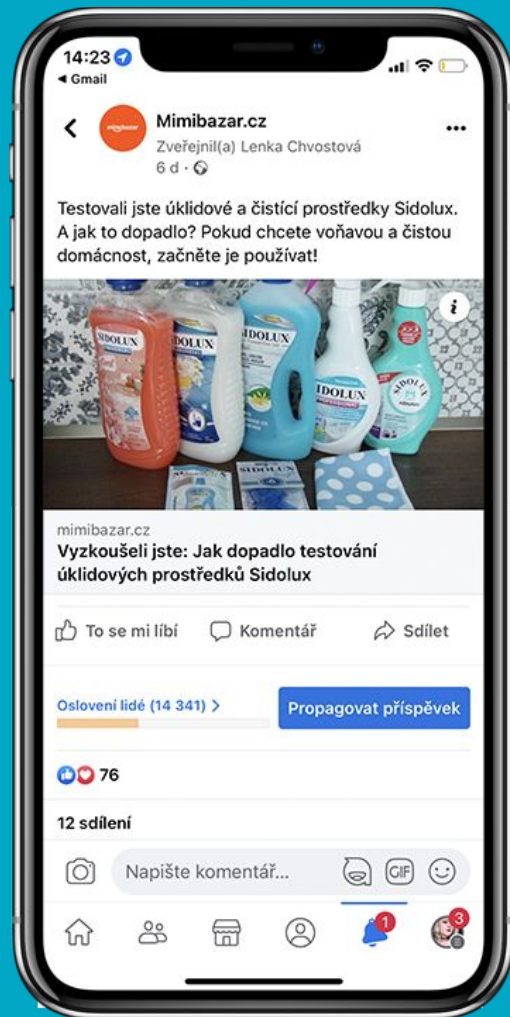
14:23
◂ Gmail

Mimibazar.cz
Zveřejnil(a) Lenka Chvostová
6 d ·

Testovali jste úklidové a čistící prostředky Sidolux. A jak to dopadlo? Pokud chcete voňavou a čistou domácnost, začněte je používat!

SIDOLUX
SIDOLUX
SIDOLUX
SIDOLUX

mimibazar.cz
Vyzkoušeli jste: Jak dopadlo testování úklidových prostředků Sidolux

To se mi líbí
Komentář
Sdílet

Oslovení lidé (14 341) >
Propagovat příspěvek

76

12 sdílení

Napište komentář...
GIF

1
3